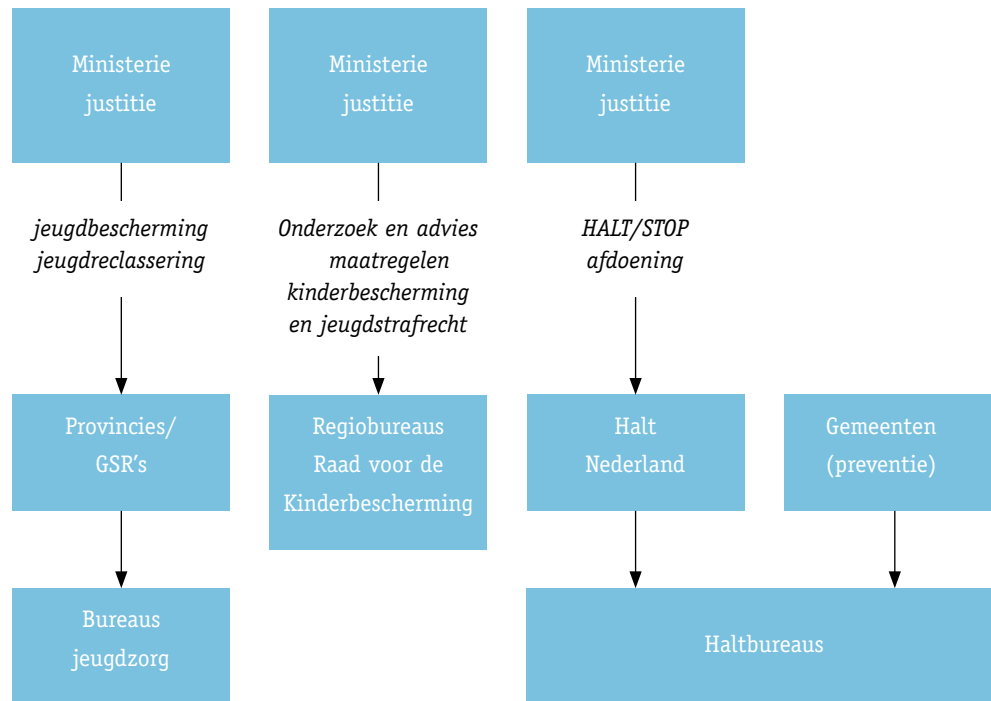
Ministerie justitie

jeugdbescherming
jeugdreclassering

Provincies/ GSR's

Bureaus jeugdzorg

Ministerie justitie

Onderzoek en advies
maatregelen
kinderbescherming
en jeugdstrafrecht

Regiobureaus Raad voor de Kinderbescherming

Ministerie justitie

HALT/STOP
afdoening

Halt Nederland

Gemeenten (preventie)

Haltbureaus